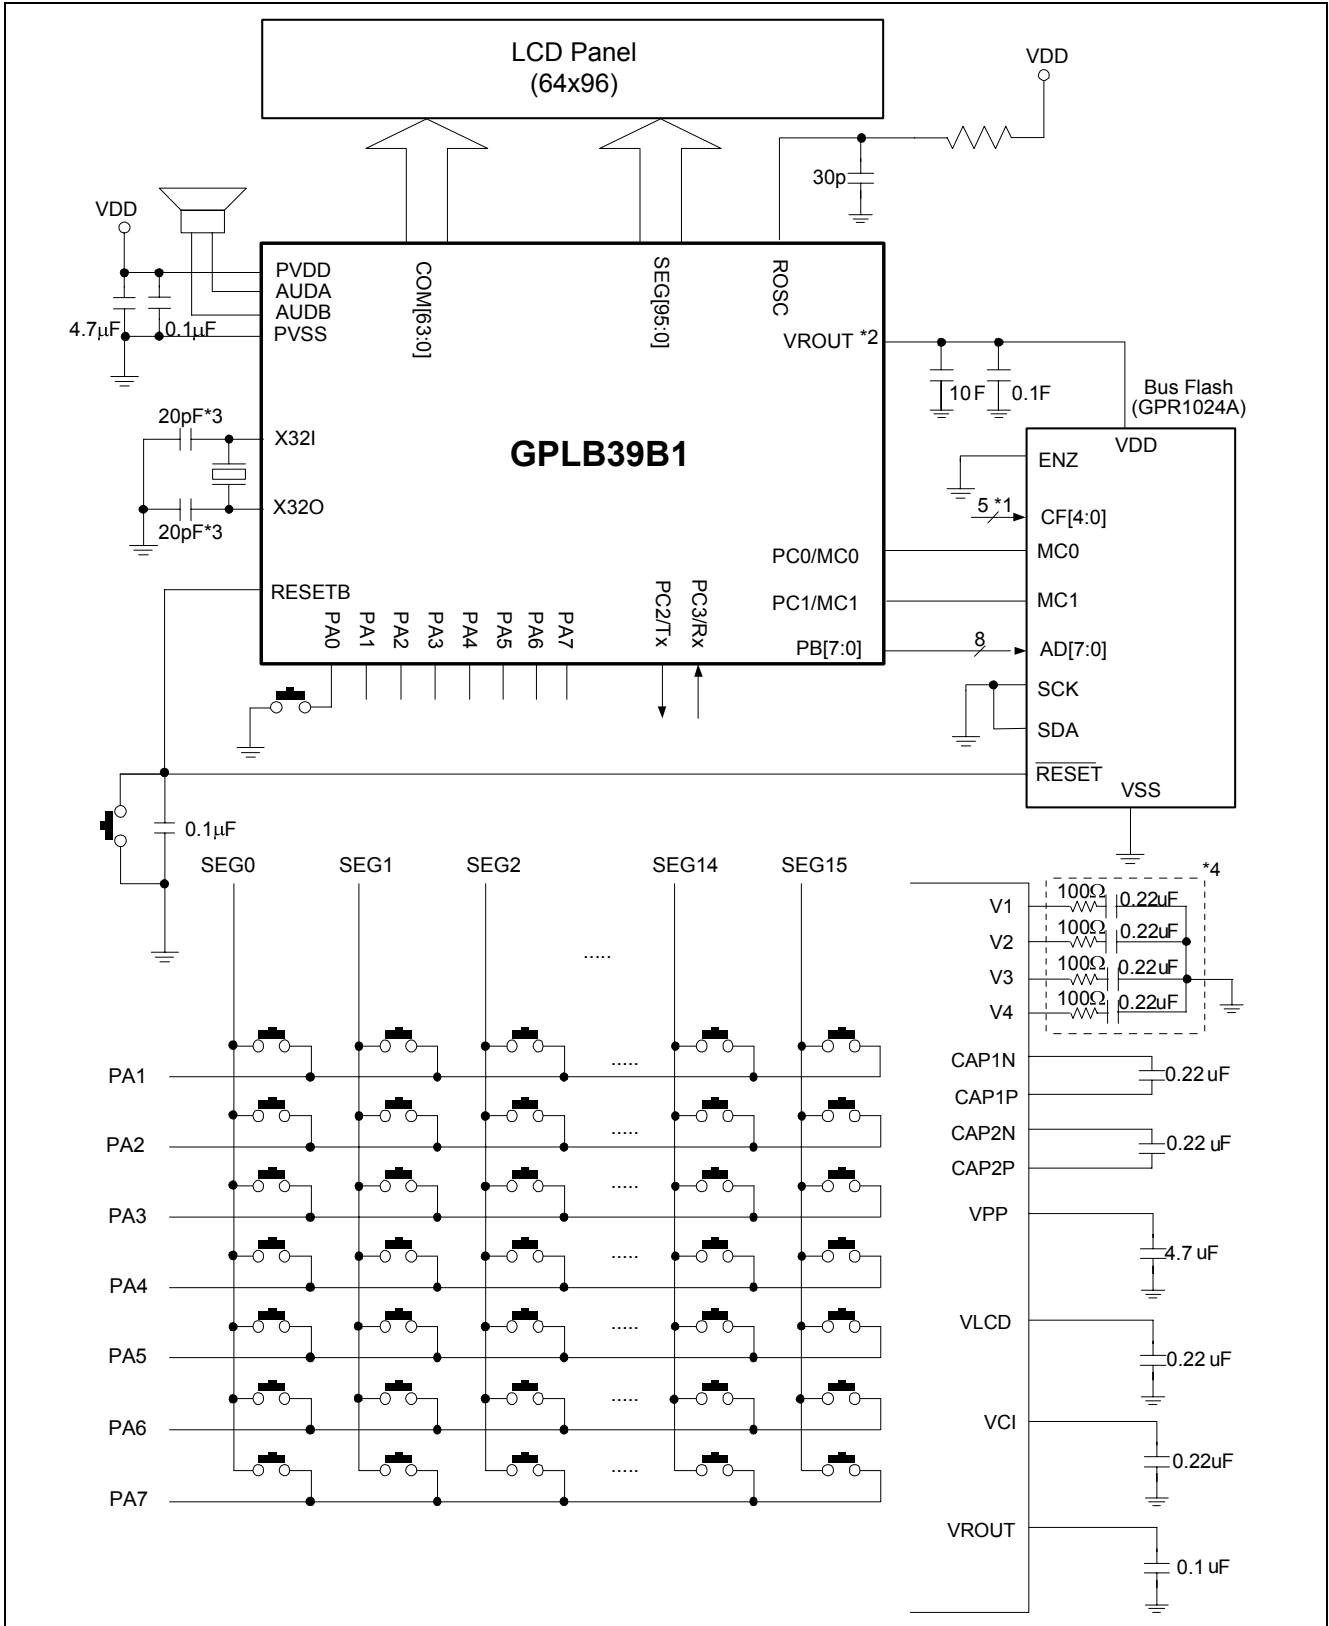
LCD Panel
(64x96)

VDD

30p

VDD

PVDD
AUDA
AUDB
PVSS

4.7μF
0.1μF

COM[63:0]
SEG[95:0]
ROSC

VROUT *2

10 F
0.1F

Bus Flash
(GPR1024A)

20pF*3
X32I

GPLB39B1

X32O
20pF*3

VDD
ENZ
5 *1
CF[4:0]

PC0/MC0
MC0

RESETB

PC1/MC1
MC1

PA0 PA1 PA2 PA3 PA4 PA5 PA6 PA7
PC2/Tx
PC3/Rx

PB[7:0]
8
AD[7:0]

SCK
SDA

$\overline{RESET}$
VSS

0.1μF

SEG0 SEG1 SEG2 SEG14 SEG15

*4

100Ω 0.22uF
V1
100Ω 0.22uF
V2
100Ω 0.22uF
V3
100Ω 0.22uF
V4

.....

PA1
.....
PA2
.....
PA3
.....
PA4
.....
PA5
.....
PA6
.....
PA7
.....

CAP1N
0.22 uF
CAP1P
CAP2N
0.22 uF
CAP2P
VPP
4.7 uF
VLCD
0.22 uF
VCI
0.22uF
VROUT
0.1 uF